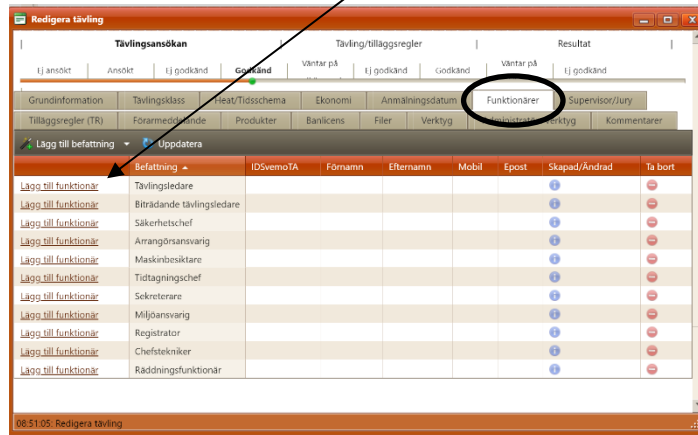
Redigera tävling

Tävlingsansökan | Tävling/tilläggsregler | Resultat

Ej ansökt | Ansökt | Ej godkänd | Godkänd | Väntar på | Ej godkänd | Godkänd | Väntar på | Ej godkänd

Grundinformation | Tävlingsklass | Heat/Tidsschema | Ekonomi | Anmälningsdatum | Funktionärer | Supervisor/Jury

Tilläggsregler (TR) | Förarmeddelande | Produkter | Banlicens | Filer | Verktyg | Administratör verktyg | Kommentarer

Lägg till befattning | Uppdatera

| | Befattning | IDSvemoTA | Förnamn | Efternamn | Mobil | Epost | Skapad/Ändrad | Ta bort |
|---|---|---|---|---|---|---|---|---|
| Lägg till funktionär | Tävlingsledare | | | | | | | |
| Lägg till funktionär | Biträdande tävlingsledare | | | | | | | |
| Lägg till funktionär | Säkerhetschef | | | | | | | |
| Lägg till funktionär | Arrangörsansvarig | | | | | | | |
| Lägg till funktionär | Maskinbesiktare | | | | | | | |
| Lägg till funktionär | Tidtagningschef | | | | | | | |
| Lägg till funktionär | Sekreterare | | | | | | | |
| Lägg till funktionär | Miljöansvarig | | | | | | | |
| Lägg till funktionär | Registrator | | | | | | | |
| Lägg till funktionär | Chefstekniker | | | | | | | |
| Lägg till funktionär | Räddningsfunktionär | | | | | | | |

08:51:05: Redigera tävling